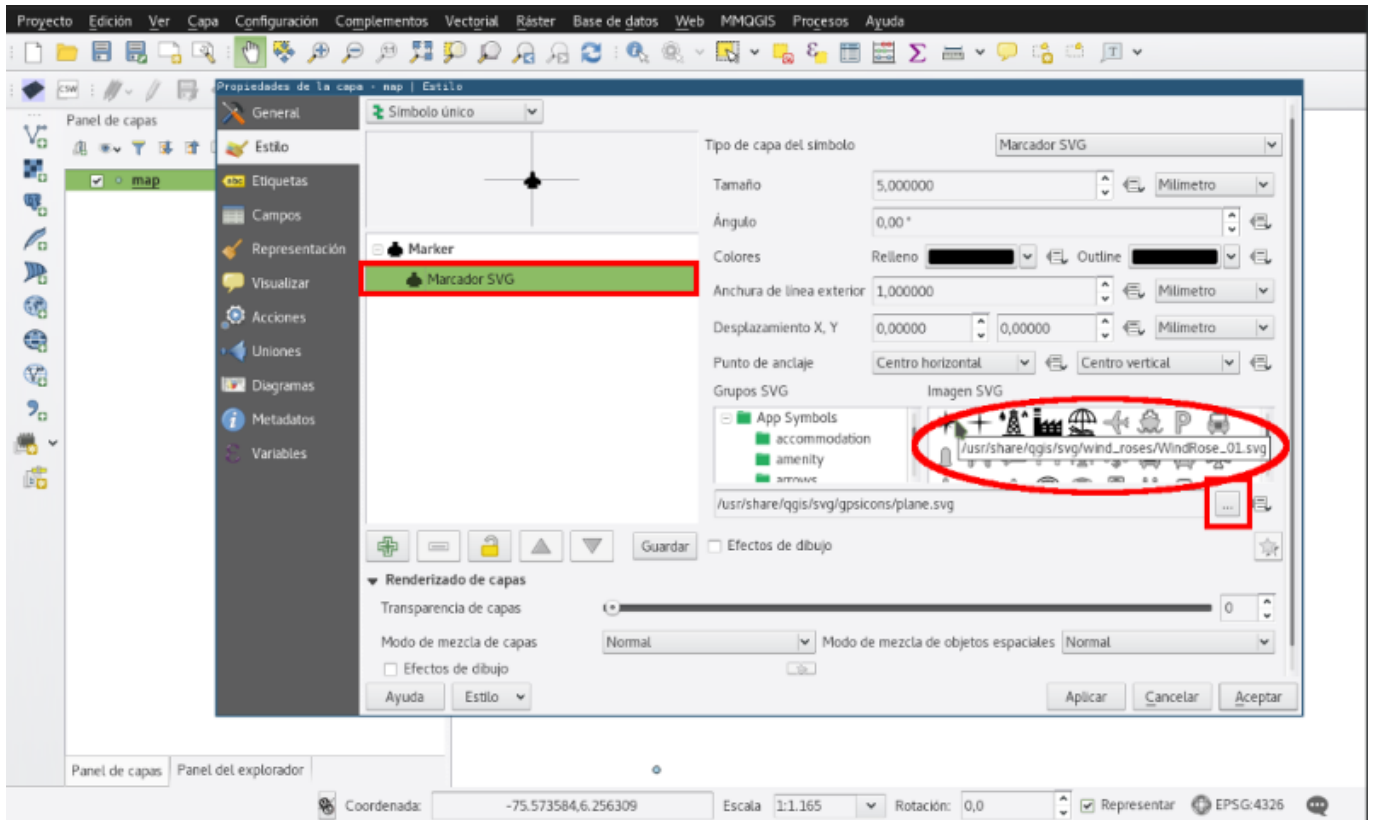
Proyecto Edición Ver Capa Configuración Complementos Vectorial Ráster Base de datos Web MMQGIS Procesos Ayuda

Panel de capas

map

Propiedades de la capa - map | Estilo

General
Estilo
Etiquetas
Campos
Representación
Visualizar
Acciones
Uniones
Diagramas
Metadatos
Variables

Símbolo único

Marker
Marcador SVG

Tipo de capa del símbolo Marcador SVG
Tamaño 5,000000 Milímetro
Ángulo 0,00 °
Colores Relleno Outline
Anchura de línea exterior 1,000000 Milímetro
Desplazamiento X, Y 0,00000 0,00000 Milímetro
Punto de anclaje Centro horizontal Centro vertical
Grupos SVG
Imagen SVG
App Symbols
accommodation
amenity
arrows
/usr/share/qgis/svg/wind_roses/WindRose_01.svg
/usr/share/qgis/svg/gpsicons/plane.svg
...

Guardar
Efectos de dibujo

Renderizado de capas
Transparencia de capas 0
Modo de mezcla de capas Normal
Modo de mezcla de objetos espaciales Normal
Efectos de dibujo

Ayuda Estilo
Aplicar Cancelar Aceptar

Panel de capas Panel del explorador

Coordenada: -75.573584,6.256309 Escala 1:1.165 Rotación: 0,0 Representar EPSG:4326